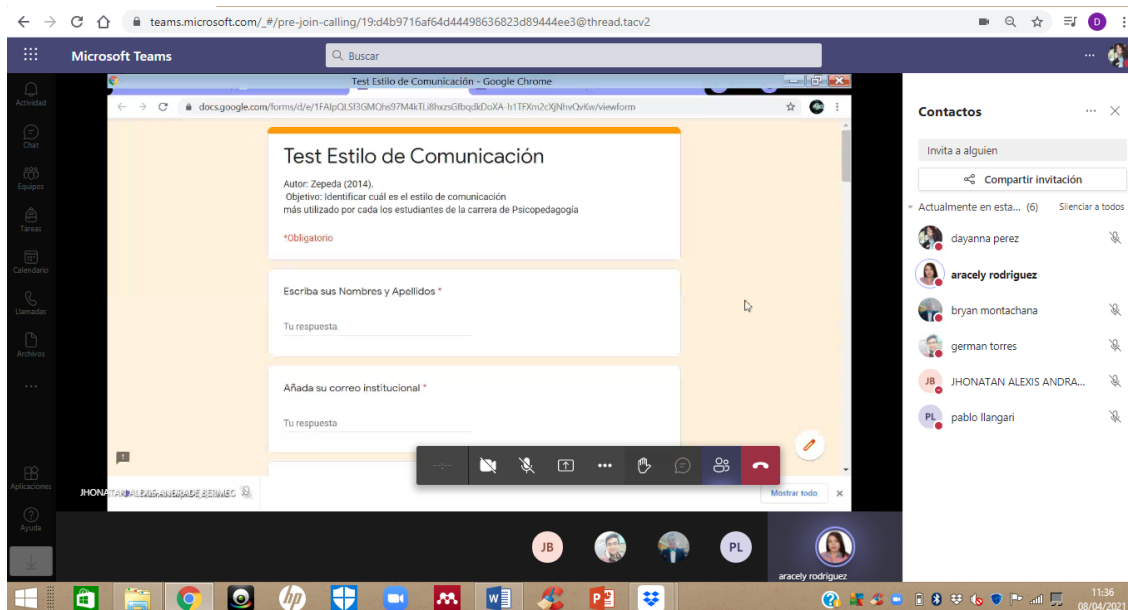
teams.microsoft.com/_#/pre-join-calling/19:d4b9716af64d44498636823d89444ee3@thread.tacv2

Microsoft Teams

Buscar

Actividad
Chat
Equipos
Tareas
Calendario
Llamadas
Archivos
...
Aplicaciones
Ayuda

Test Estilo de Comunicación - Google Chrome

docs.google.com/forms/d/e/1FAIpQLSf3GMQhs97M4kTi8hxzsGfbqdkDoXA-h1TFXm2cXjNhvOvKw/viewform

Test Estilo de Comunicación

Autor: Zepeda (2014).
Objetivo: Identificar cuál es el estilo de comunicación más utilizado por cada los estudiantes de la carrera de Psicopedagogía

*Obligatorio

Escriba sus Nombres y Apellidos *

Tu respuesta

Añada su correo institucional *

Tu respuesta

JHONATAN ALEXIS ANDRADE BERMEO

Mostrar todo

Contactos

Invita a alguien

Compartir invitación

Actualmente en esta... (6)

Silenciar a todos

dayanna perez

aracely rodriguez

bryan montachana

german torres

JB JHONATAN ALEXIS ANDRA...

PL pablo llangari

JB

PL

aracely rodriguez

11:36
08/04/2021